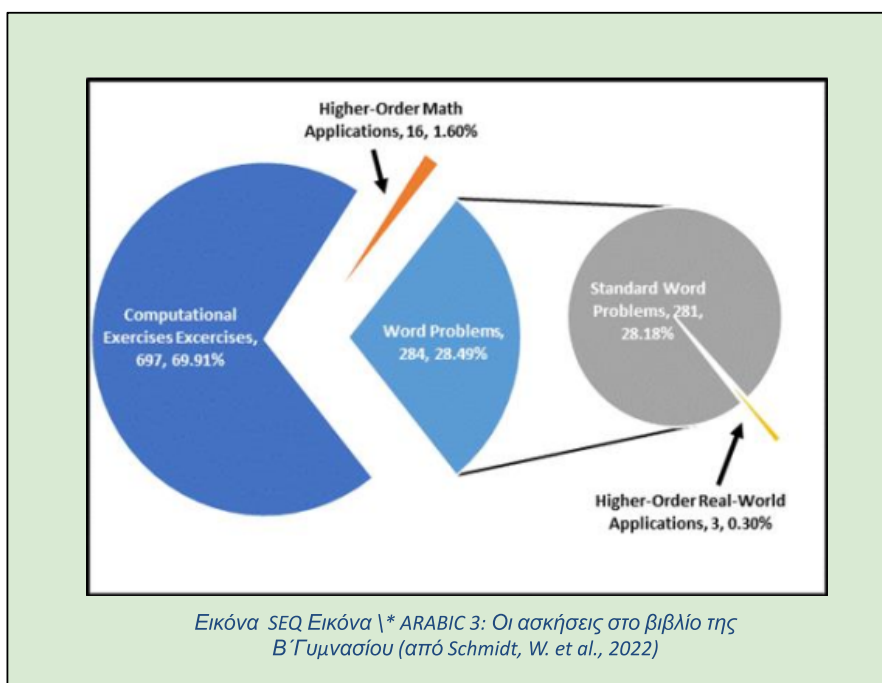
Higher-Order Math Applications, 16, 1.60%

Computational Exercises Excercises, 697, 69.91%

Word Problems, 284, 28.49%

Standard Word Problems, 281, 28.18%

Higher-Order Real-World Applications, 3, 0.30%

Εικόνα SEQ Εικόνα \* ARABIC 3: Οι ασκήσεις στο βιβλίο της Β΄Γυμνασίου (από Schmidt, W. et al., 2022)